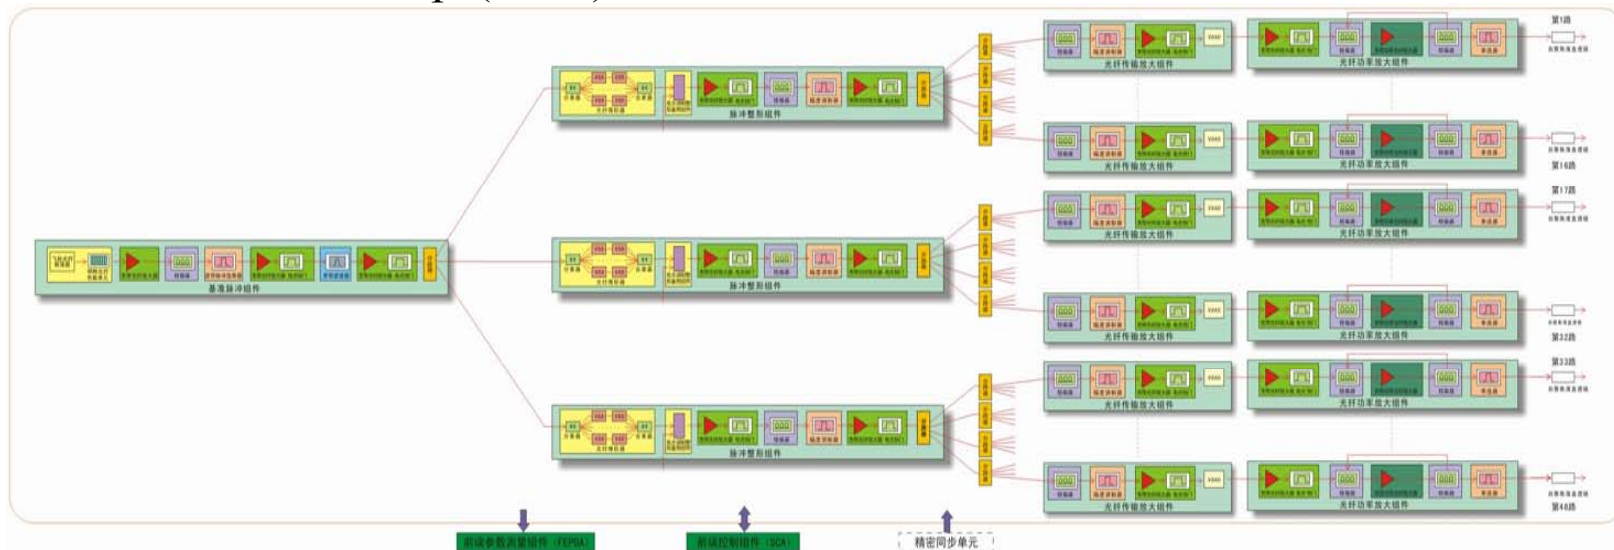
第1路
光纤传输放大组件
光纤功率放大组件
脉冲整形组件
第16路
第17路
光纤传输放大组件
光纤功率放大组件
基准脉冲组件
脉冲整形组件
光纤传输放大组件
光纤功率放大组件
第32路
第33路
光纤传输放大组件
光纤功率放大组件
脉冲整形组件
光纤传输放大组件
光纤功率放大组件
第48路
前级参数测量组件（FEPUA）
前级控制组件（SCA）
精密同步单元